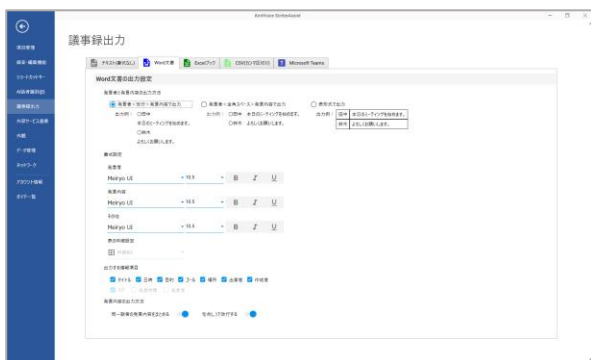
AmiVoice ScribeAssist

議事録出力

テキスト(書式なし)
Word文書
Excelブック
CSV
Microsoft Teams

Word文書の出力設定

発言者と発言内容の出力方法

発言者+改行+発言内容で出力
発言者+全角スペース+発言内容で出力
表形式で出力

書式設定

発言者
Meiryo UI
10.5
B
I
U

発言内容
Meiryo UI
10.5
B
I
U

その他
Meiryo UI
10.5
B
I
U

出力する議事項目

タイトル
日時
目的
ゴール
場所
出席者
作成者

発言内容出力方法

同一話者の発言内容をまとめる
句点で改行する